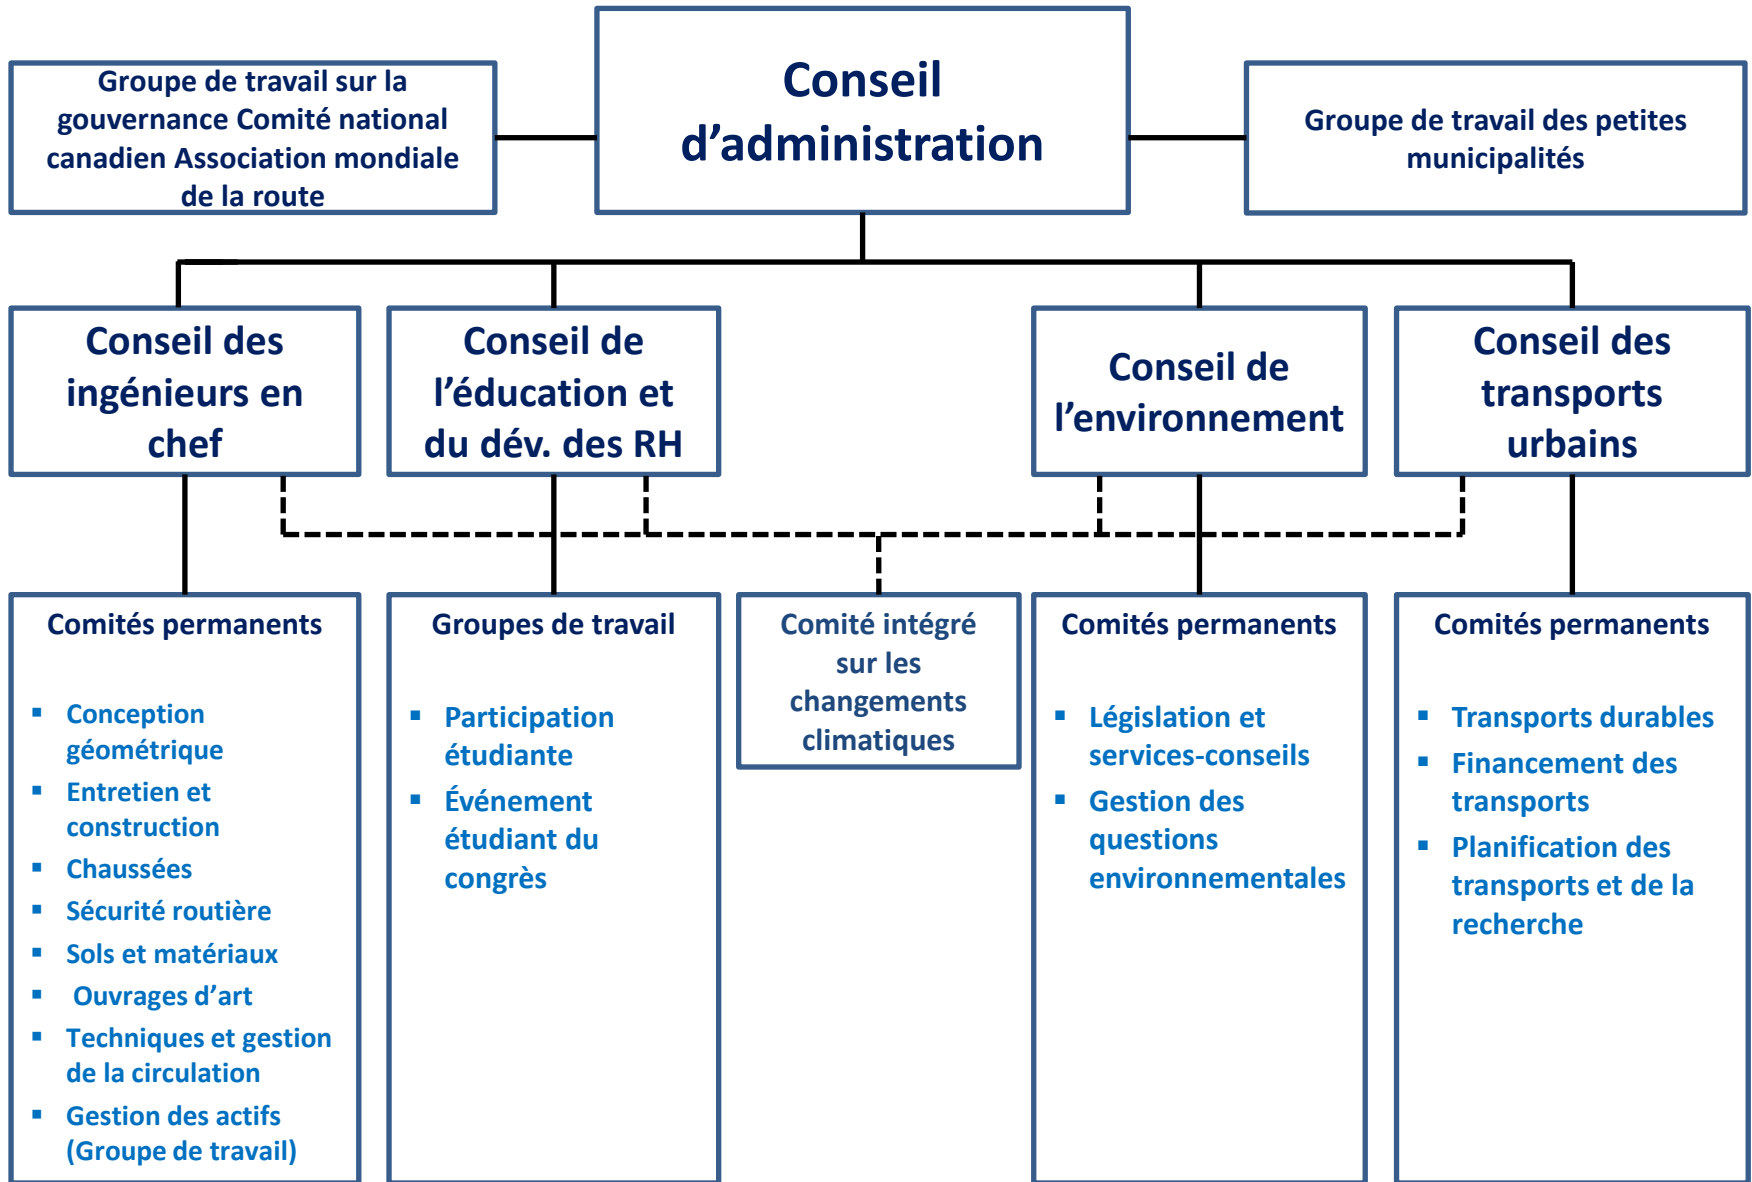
Groupe de travail sur la gouvernance Comité national canadien Association mondiale de la route

Conseil d’administration

Groupe de travail des petites municipalités

Conseil des ingénieurs en chef

Conseil de l’éducation et du dév. des RH

Conseil de l’environnement

Conseil des transports urbains

Comités permanents

- Conception géométrique
- Entretien et construction
- Chaussées
- Sécurité routière
- Sols et matériaux
- Ouvrages d’art
- Techniques et gestion de la circulation
- Gestion des actifs (Groupe de travail)

Groupes de travail

- Participation étudiante
- Événement étudiant du congrès

Comité intégré sur les changements climatiques

Comités permanents

- Législation et services-conseils
- Gestion des questions environnementales

Comités permanents

- Transports durables
- Financement des transports
- Planification des transports et de la recherche